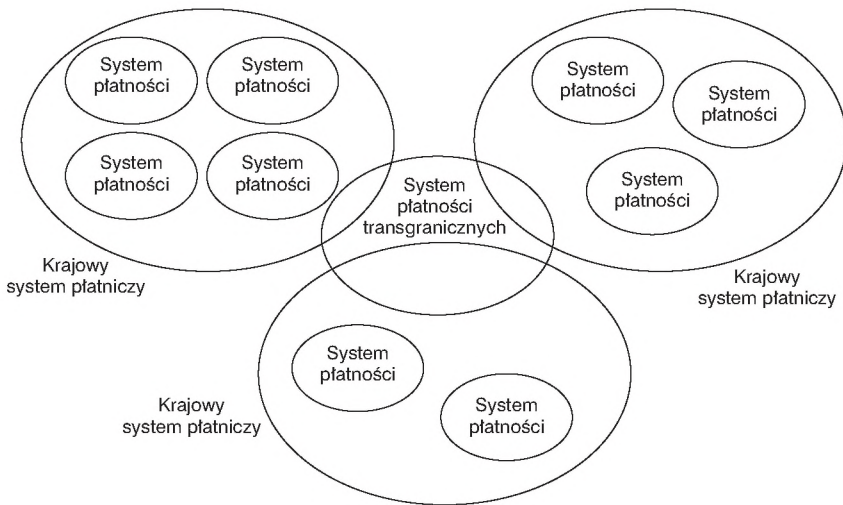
System płatności

System płatności

System płatności

System płatności

System płatności

System płatności

System płatności

System płatności transgranicznych

Krajowy system płatniczy

Krajowy system płatniczy

System płatności

System płatności

Krajowy system płatniczy